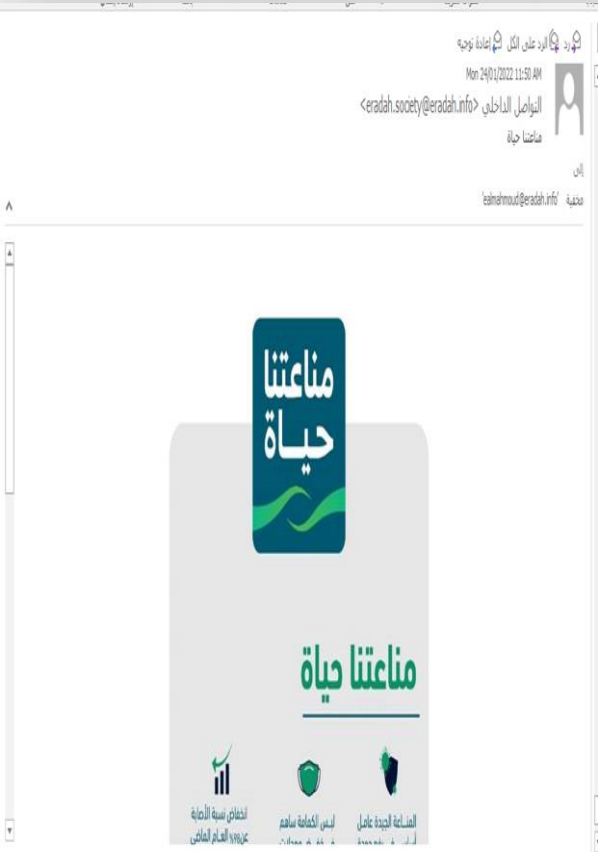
رد الرد على الكل إعادة توجيه
Mon 24/01/2022 11:50 AM
التواصل الداخلي <eradah.society@eradah.info>
مناعتنا حياة
إلى
مخفية 'ealmahmoud@eradah.info'

مناعتنا حياة

مناعتنا حياة

المناعة الجيدة عامل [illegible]
لبس الكمامة ساهم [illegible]
انخفاض نسبة الإصابة عن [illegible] العام الماضي